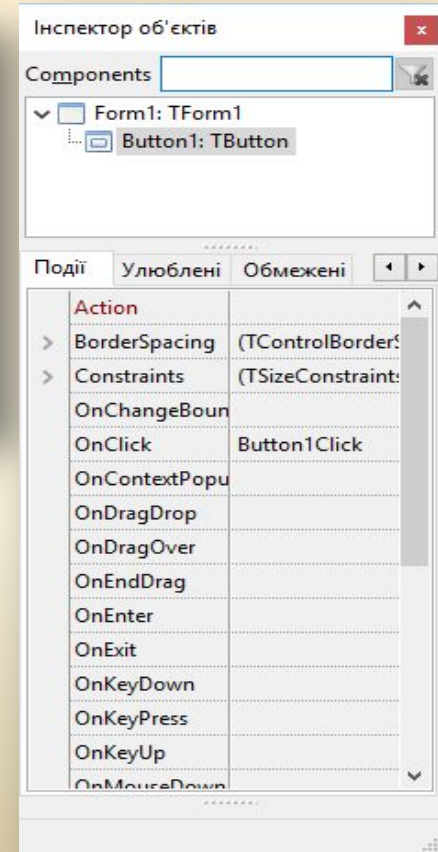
Інспектор об'єктів

Components

Form1: TForm1
Button1: TButton

Події | Улюблені | Обмежені

| | |
|---|---|
| Action | |
| BorderSpacing | (TControlBorderS |
| Constraints | (TSizeConstraints |
| OnChangeBoun | |
| OnClick | Button1Click |
| OnContextPopu | |
| OnDragDrop | |
| OnDragOver | |
| OnEndDrag | |
| OnEnter | |
| OnExit | |
| OnKeyDown | |
| OnKeyPress | |
| OnKeyUp | |
| OnMouseDown | |